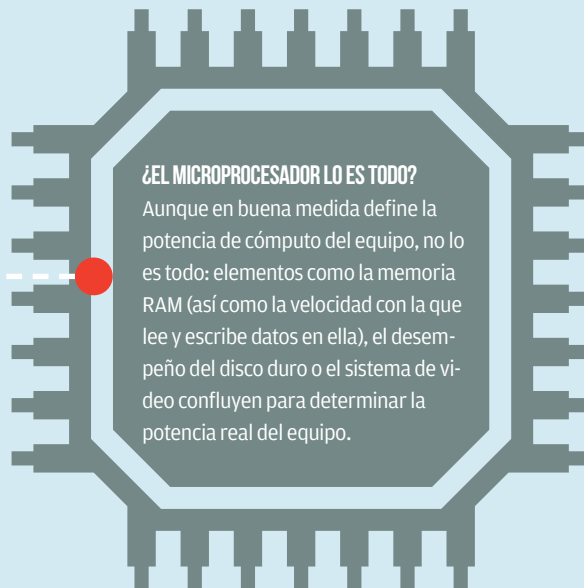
¿EL MICROPROCESADOR LO ES TODO?

Aunque en buena medida define la potencia de cómputo del equipo, no lo es todo: elementos como la memoria RAM (así como la velocidad con la que lee y escribe datos en ella), el desempeño del disco duro o el sistema de video confluyen para determinar la potencia real del equipo.